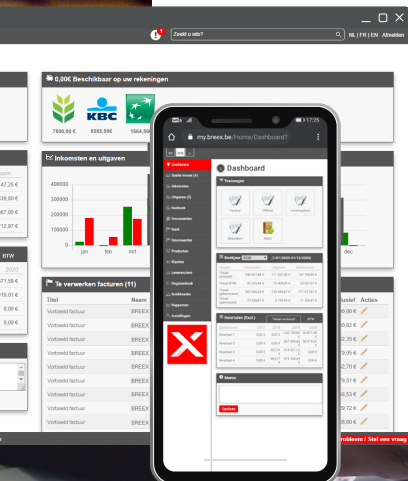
Zoekt u iets?
NL | FR | EN Afmelden

0,00€ Beschikbaar op uw rekeningen

KBC

7500,00 €
8585,00€
1564,50

Inkomsten en uitgaven

400000
300000
200000
100000
0

jan
feb
mrt
dec

47,25 €
25,00 €
67,00 €
25,00 €
12,00 €

BTW
71,59 €
66,00 €
0,00 €
0,00 €

Te verwerken facturen (11)

| Titel | Naam | ... | Inclusief | Acties |
|---|---|---|---|---|
| Voorbeeld factuur | BREEX | | 60,00 € | |
| Voorbeeld factuur | BREEX | | 28,00 € | |
| Voorbeeld factuur | BREEX | | 35,00 € | |
| Voorbeeld factuur | BREEX | | 42,00 € | |
| Voorbeeld factuur | BREEX | | 72,60 € | |
| Voorbeeld factuur | BREEX | | 21,25 € | |
| Voorbeeld factuur | BREEX | | 64,35 € | |
| Voorbeeld factuur | BREEX | | 72,60 € | |
| Voorbeeld factuur | BREEX | | 36,30 € | |
| Voorbeeld factuur | BREEX | | 42,35 € | |

probleem / Stel een vraag

17:25
my.breex.be/Home/Dashboard?

Dashboard
Dashboard
Snelle invoer (4)
Inkomsten
Uitgaven (3)
Kasboek
Documenten
Bank
Dienstverlener
Producten
Klanten
Leveranciers
Registerboek
Snelkiezer
Rapporten
Instellingen

Toevoegen
Factuur
Offerte
Leveringsbon
Bestelbon
Nota

Boekjaar
Inkomsten
Uitgaven

Maandelijks
Totaal inclusief

Ideeën
Opslaan